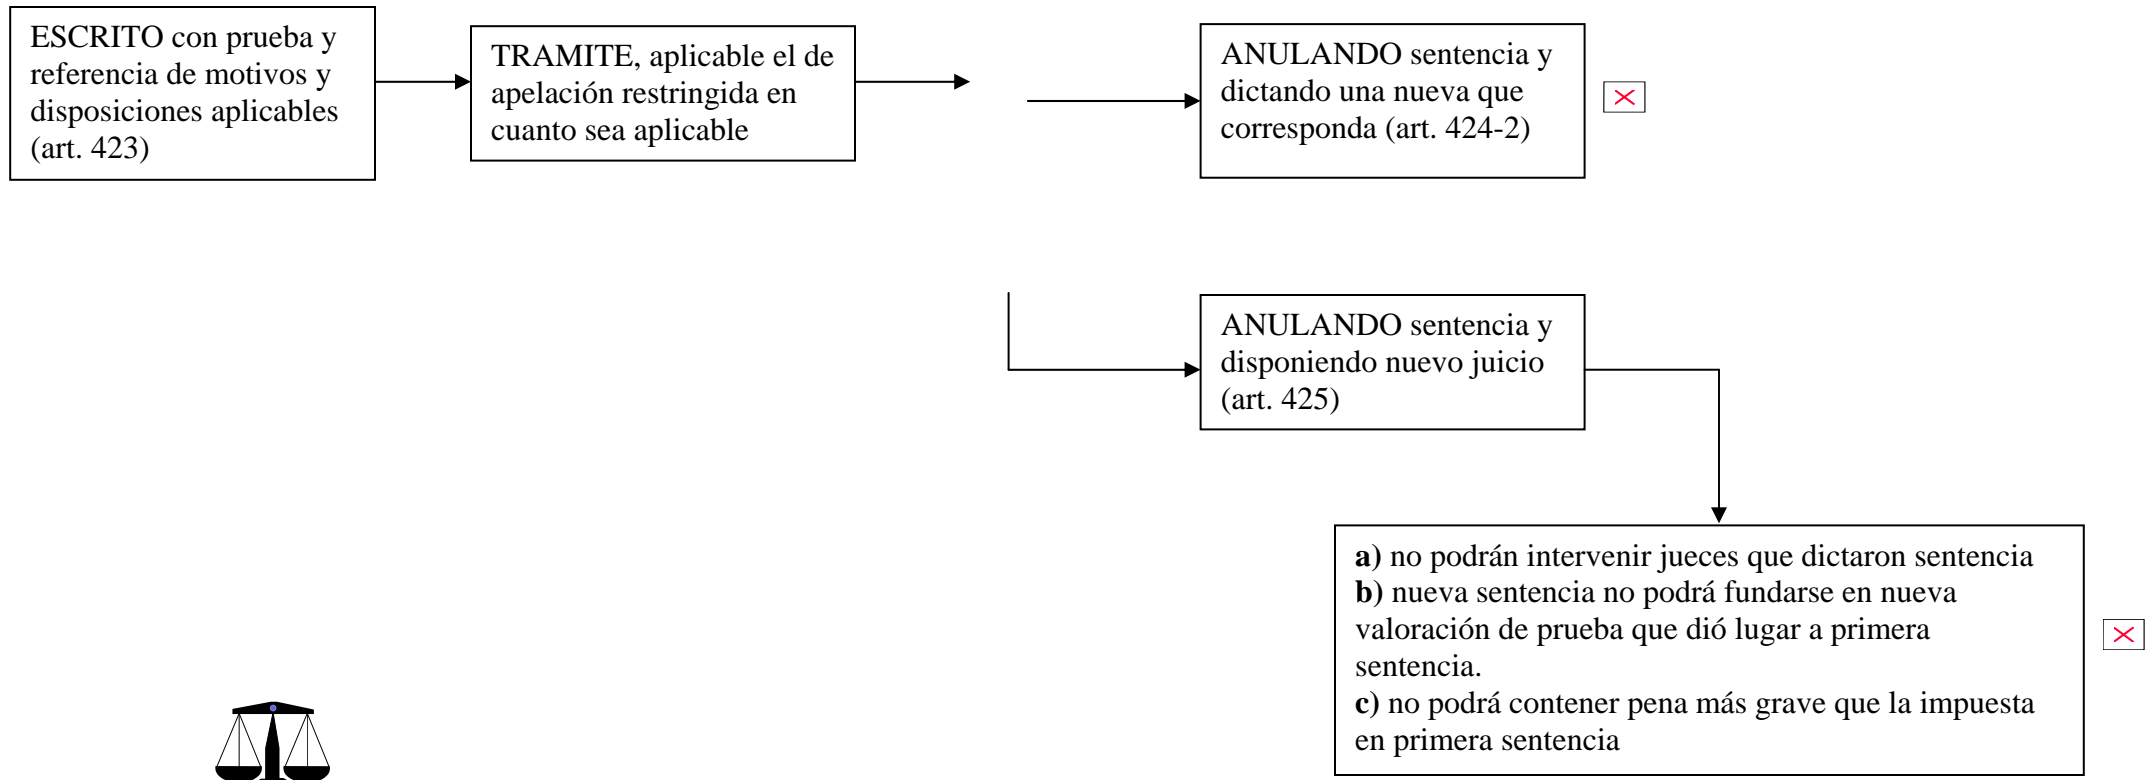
ESCRITO con prueba y referencia de motivos y disposiciones aplicables (art. 423)

TRAMITE, aplicable el de apelación restringida en cuanto sea aplicable

ANULANDO sentencia y dictando una nueva que corresponda (art. 424-2)

ANULANDO sentencia y disponiendo nuevo juicio (art. 425)

**a)** no podrán intervenir jueces que dictaron sentencia
**b)** nueva sentencia no podrá fundarse en nueva valoración de prueba que dió lugar a primera sentencia.
**c)** no podrá contener pena más grave que la impuesta en primera sentencia